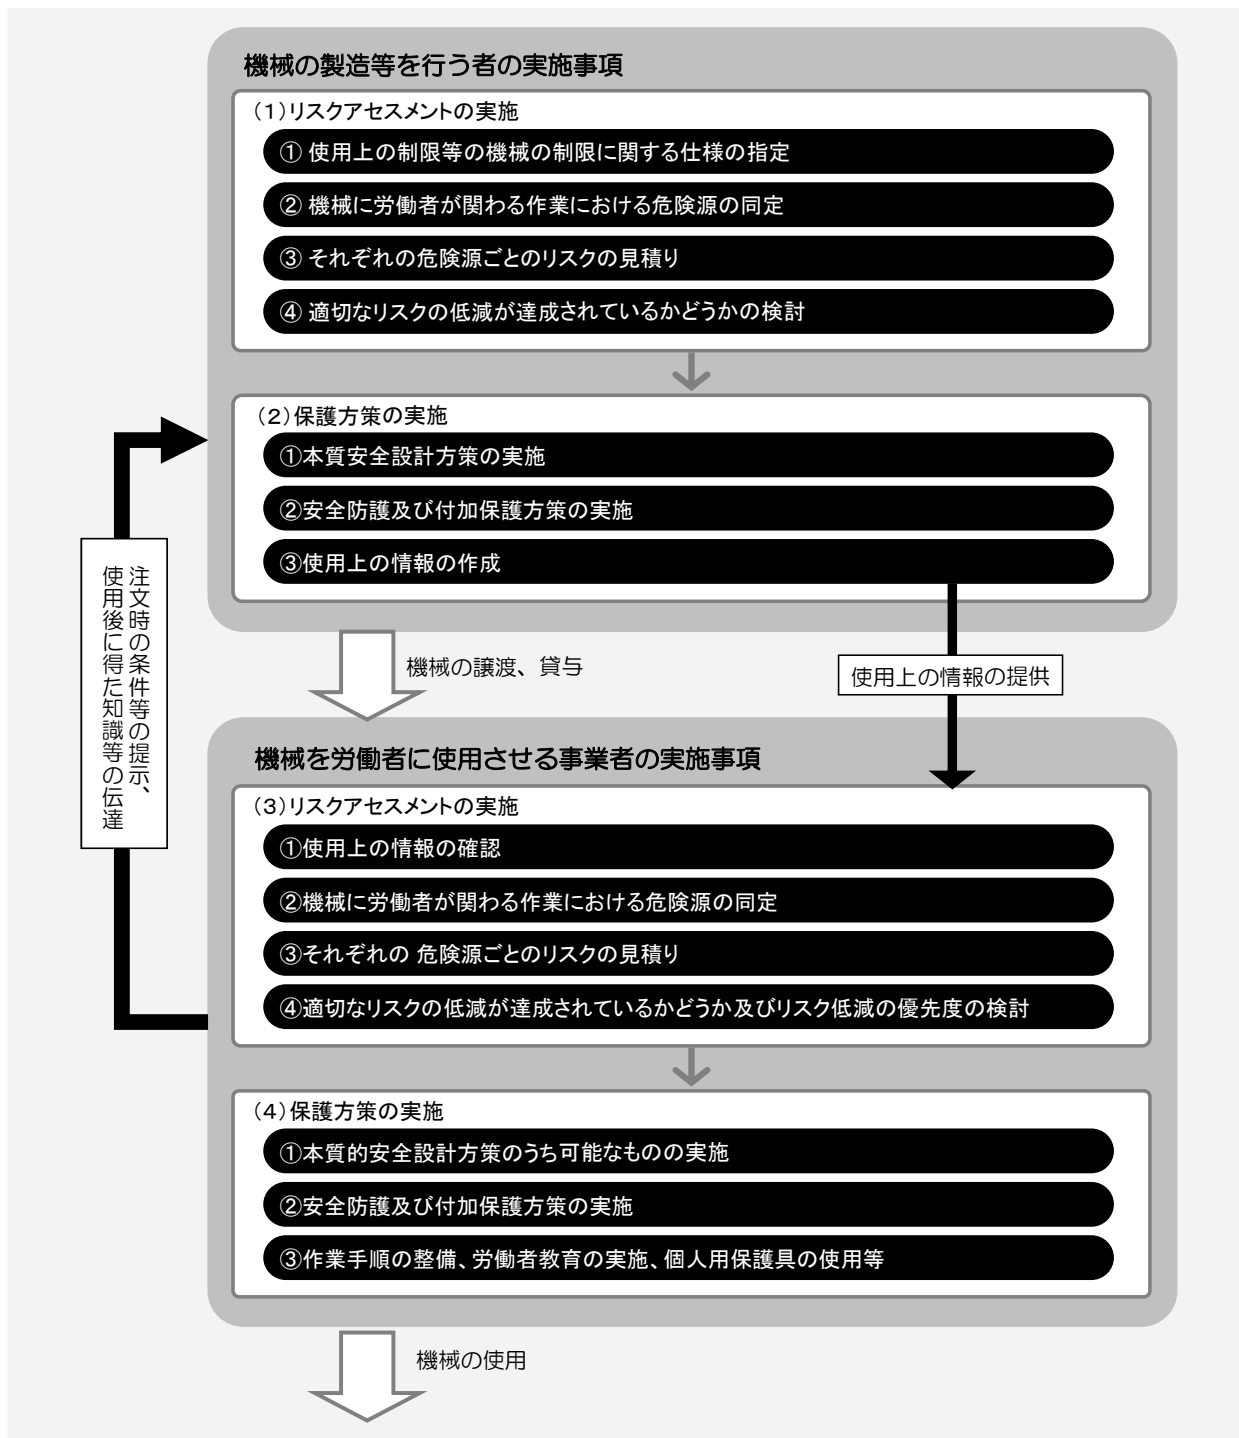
機械の製造等を行う者の実施事項

(1)リスクアセスメントの実施

① 使用上の制限等の機械の制限に関する仕様の指定

② 機械に労働者が関わる作業における危険源の同定

③ それぞれの危険源ごとのリスクの見積り

④ 適切なリスクの低減が達成されているかどうかの検討

(2)保護方策の実施

①本質安全設計方策の実施

②安全防護及び付加保護方策の実施

③使用上の情報の作成

注文時の条件等の提示、使用後に得た知識等の伝達

機械の譲渡、貸与

使用上の情報の提供

機械を労働者に使用させる事業者の実施事項

(3)リスクアセスメントの実施

①使用上の情報の確認

②機械に労働者が関わる作業における危険源の同定

③それぞれの 危険源ごとのリスクの見積り

④適切なリスクの低減が達成されているかどうか及びリスク低減の優先度の検討

(4)保護方策の実施

①本質的安全設計方策のうち可能なものの実施

②安全防護及び付加保護方策の実施

③作業手順の整備、労働者教育の実施、個人用保護具の使用等

機械の使用